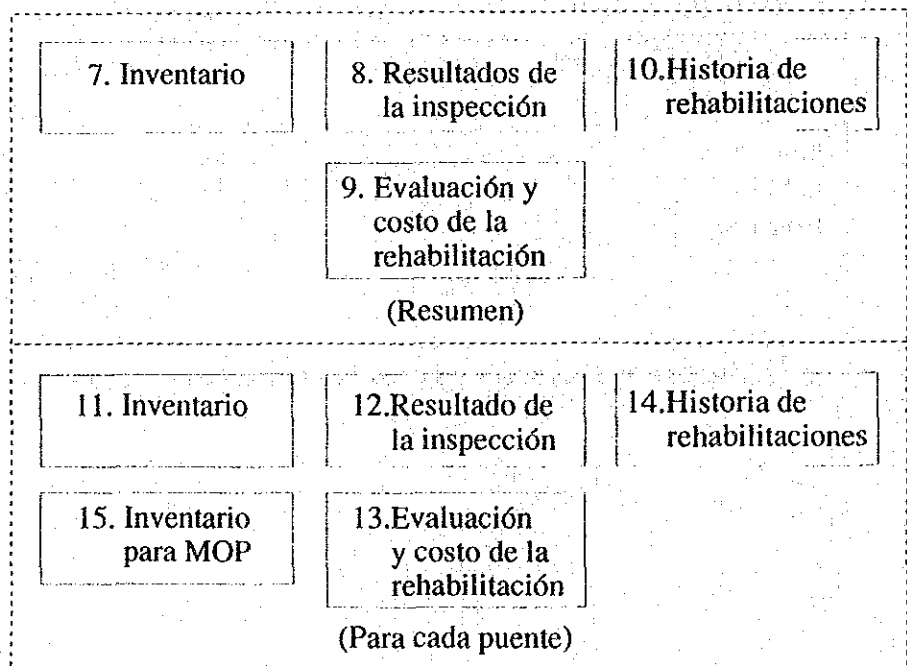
7. Inventario

8. Resultados de la inspección

10.Historia de rehabilitaciones

9. Evaluación y costo de la rehabilitación

(Resumen)

11. Inventario

12.Resultado de la inspección

14.Historia de rehabilitaciones

15. Inventario para MOP

13.Evaluación y costo de la rehabilitación

(Para cada puente)